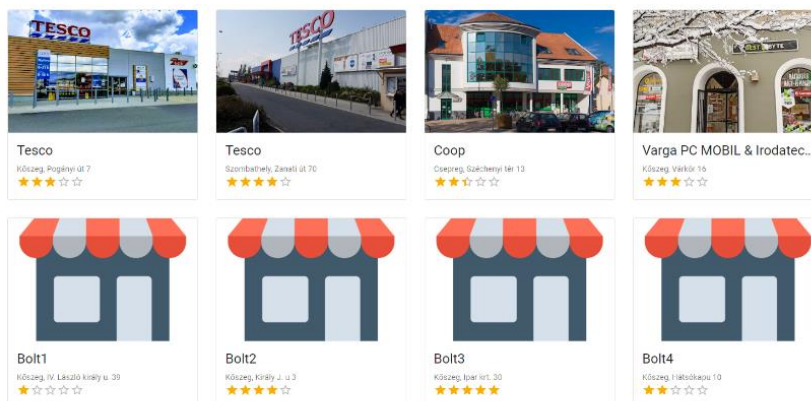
TESCO

Tesco
Kőszeg, Pogányi út 7
★★★☆☆

TESCO

Tesco
Szombathely, Zanati út 70
★★★★☆

Coop
Csepreg, Széchenyi tér 13
★★½☆☆

Varga PC MOBIL & Irodatec...
Kőszeg, Várkör 16
★★★☆☆

Bolt1
Kőszeg, IV. László király u. 39
★☆☆☆☆

Bolt2
Kőszeg, Király J. u 3
★★★★☆

Bolt3
Kőszeg, Ipar krt. 30
★★★★★

Bolt4
Kőszeg, Hatsókapu 10
★★☆☆☆